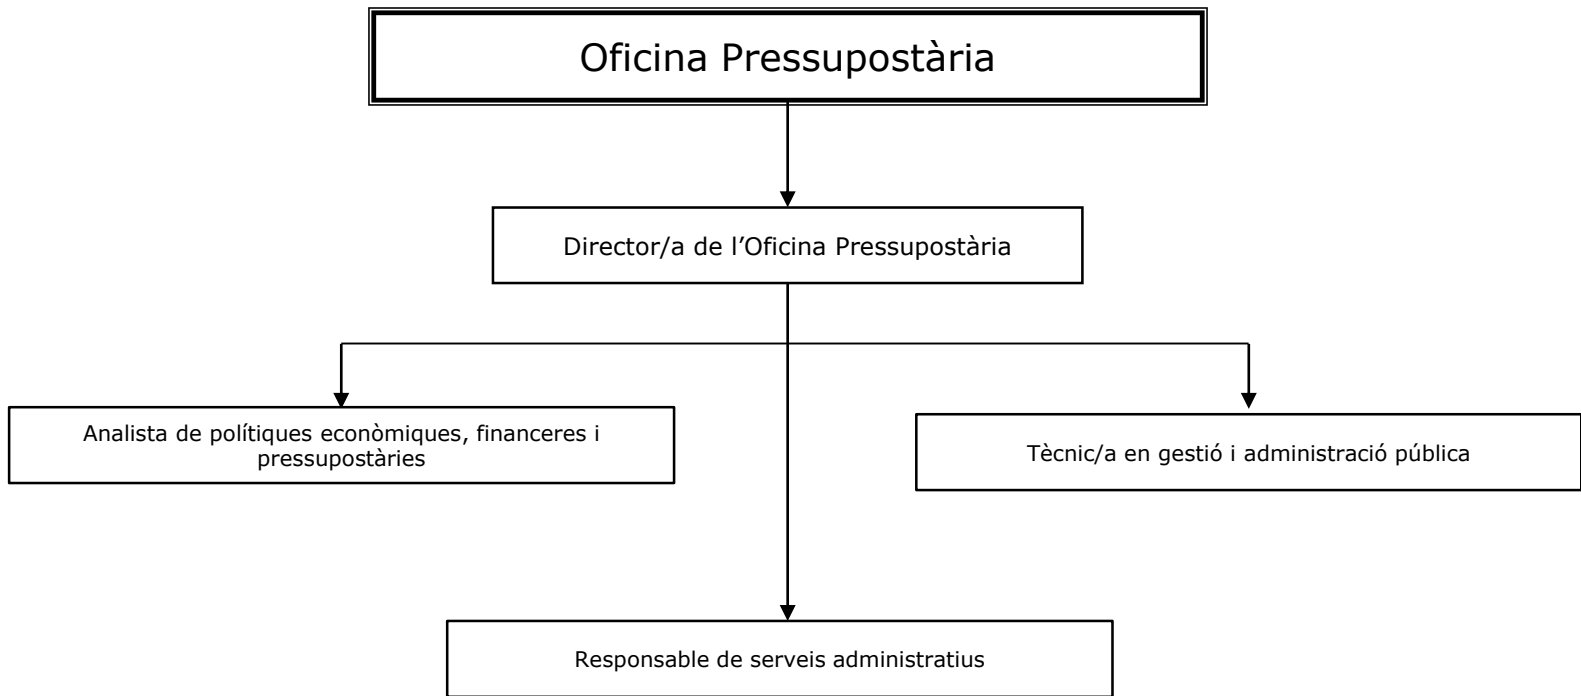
Oficina Pressupostària

Director/a de l’Oficina Pressupostària

Analista de polítiques econòmiques, financeres i pressupostàries

Tècnic/a en gestió i administració pública

Responsable de serveis administratius